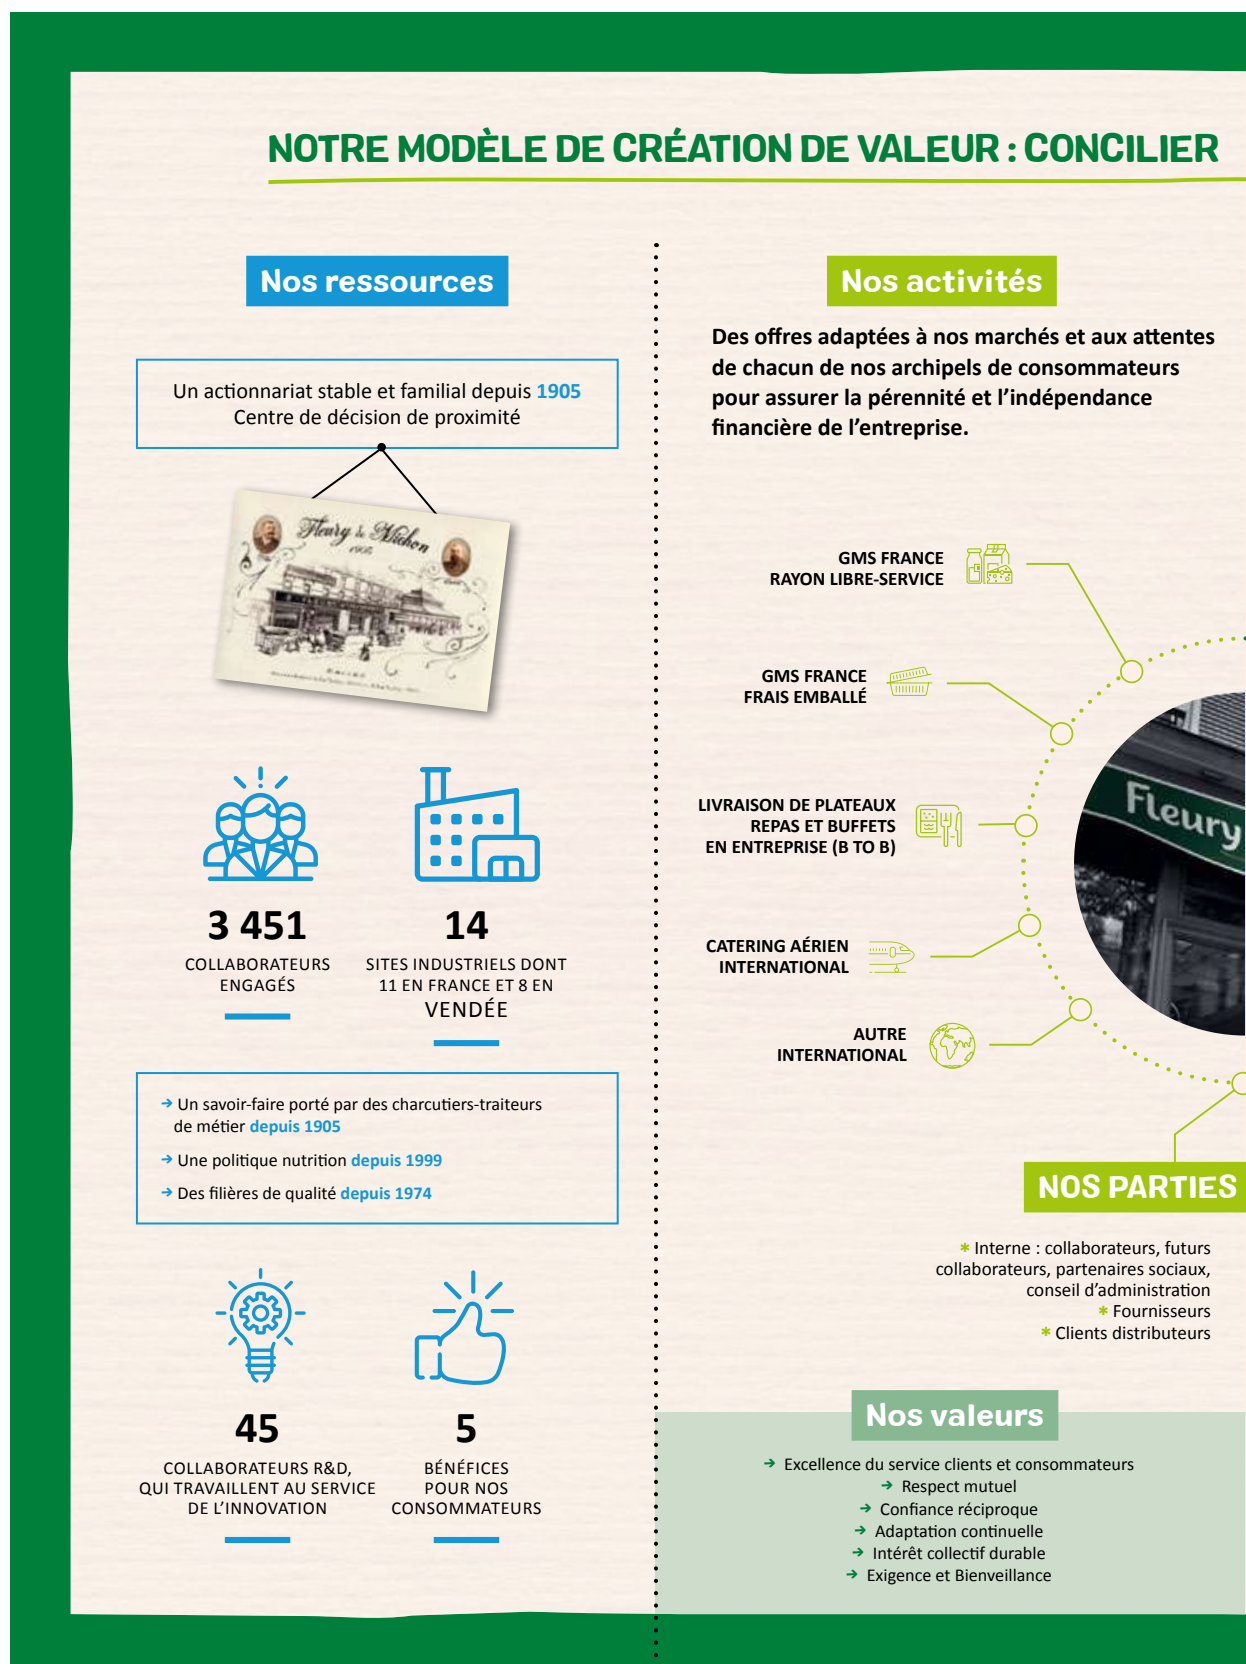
NOTRE MODÈLE DE CRÉATION DE VALEUR : CONCILIER

Nos ressources

Un actionnariat stable et familial depuis 1905
Centre de décision de proximité

Fleury & Michon
1905

3 451
COLLABORATEURS ENGAGÉS

14
SITES INDUSTRIELS DONT 11 EN FRANCE ET 8 EN VENDÉE

→ Un savoir-faire porté par des charcutiers-traiteurs de métier depuis 1905
→ Une politique nutrition depuis 1999
→ Des filières de qualité depuis 1974

45
COLLABORATEURS R&D, QUI TRAVAILLENT AU SERVICE DE L'INNOVATION

5
BÉNÉFICES POUR NOS CONSOMMATEURS

Nos activités

Des offres adaptées à nos marchés et aux attentes de chacun de nos archipels de consommateurs pour assurer la pérennité et l'indépendance financière de l'entreprise.

GMS FRANCE
RAYON LIBRE-SERVICE

GMS FRANCE
FRAIS EMBALLÉ

LIVRAISON DE PLATEAUX REPAS ET BUFFETS EN ENTREPRISE (B TO B)

CATERING AÉRIEN INTERNATIONAL

AUTRE INTERNATIONAL

Fleury

NOS PARTIES

* Interne : collaborateurs, futurs collaborateurs, partenaires sociaux, conseil d'administration
* Fournisseurs
* Clients distributeurs

Nos valeurs

→ Excellence du service clients et consommateurs
→ Respect mutuel
→ Confiance réciproque
→ Adaptation continuelle
→ Intérêt collectif durable
→ Exigence et Bienveillance